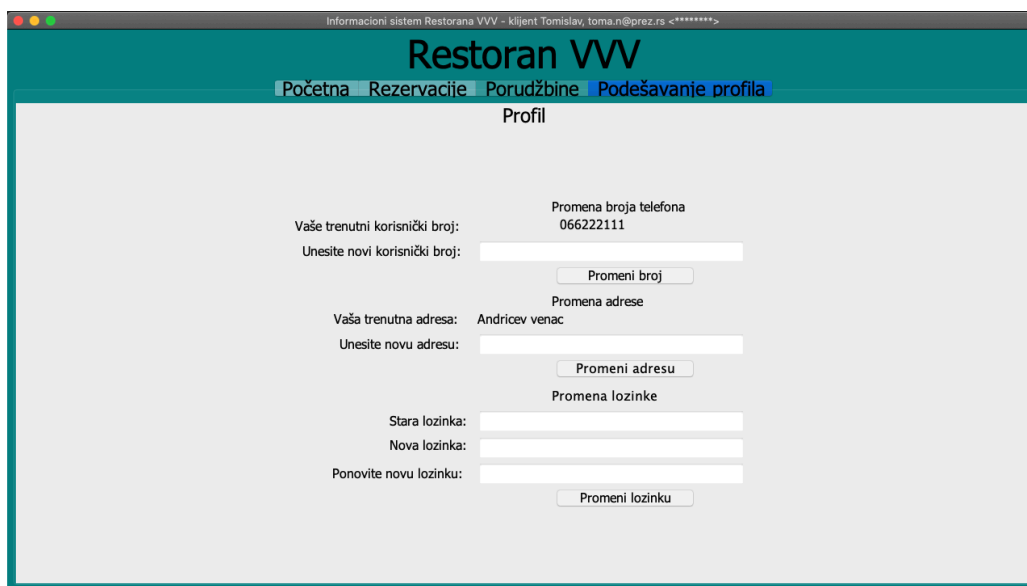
Informacioni sistem Restorana VVV - klijent Tomislav, toma.n@prez.rs <********>

Restoran VVV

Početna Rezervacije Porudžbine Podešavanje profila

Profil

Promena broja telefona

Vaše trenutni korisnički broj: 066222111

Unesite novi korisnički broj:

Promeni broj

Promena adrese

Vaša trenutna adresa: Andricev venac

Unesite novu adresu:

Promeni adresu

Promena lozinke

Stara lozinka:

Nova lozinka:

Ponovite novu lozinku:

Promeni lozinku